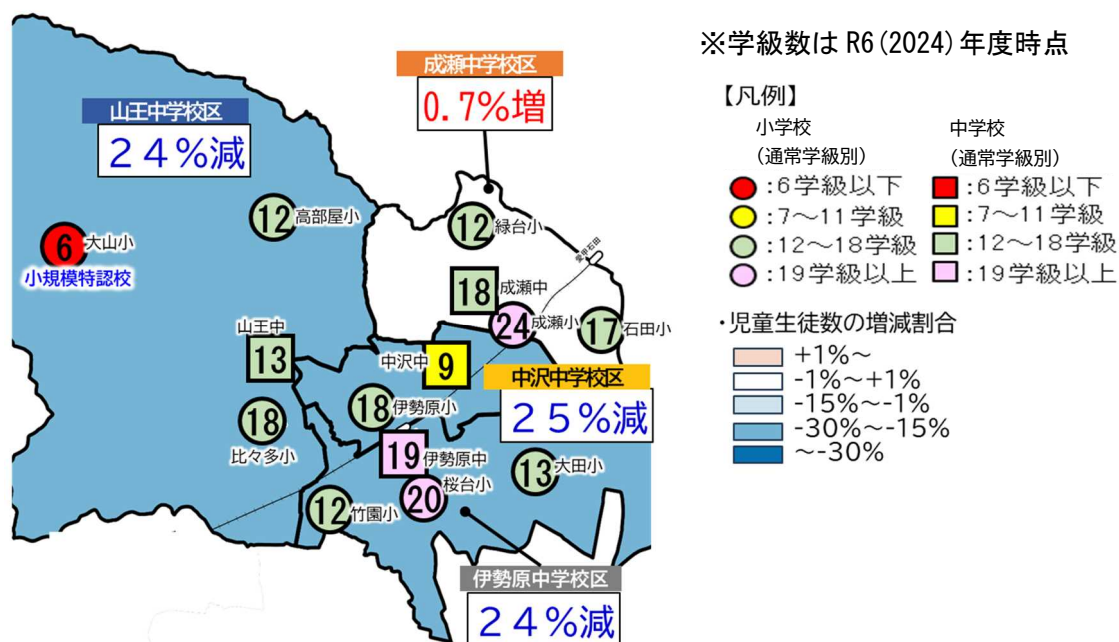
成瀬中学校区
0.7%増

山王中学校区
24%減

12 高部屋小

6 大山小
小規模特認校

12 緑台小

18 成瀬中

24 成瀬小

17 石田小

山王中
13

中沢中 9

中沢中学校区
25%減

18 伊勢原小

18
比々多小

19 伊勢原中

13 大田小

20 桜台小

12 竹園小

伊勢原中学校区
24%減

※学級数はR6(2024)年度時点

【凡例】
小学校
(通常学級別)
:6学級以下
:7～11学級
:12～18学級
:19学級以上

中学校
(通常学級別)
:6学級以下
:7～11学級
:12～18学級
:19学級以上

・児童生徒数の増減割合
+1%～
-1%～+1%
-15%～-1%
-30%～-15%
～-30%